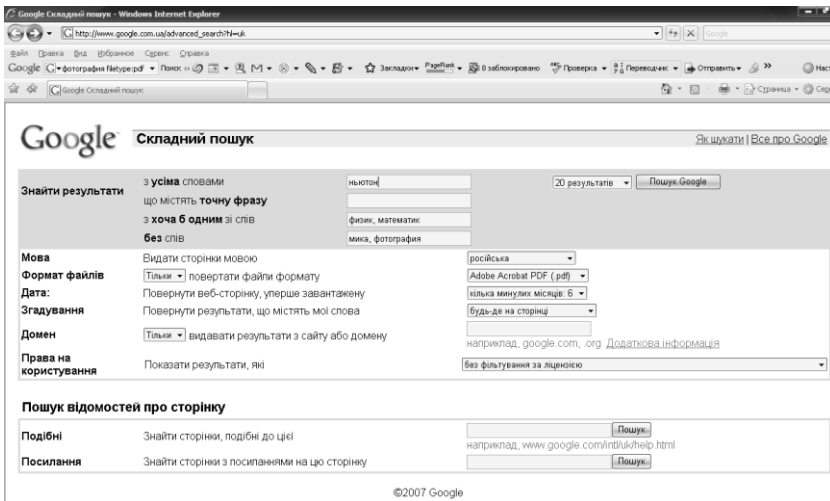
Google Складний пошук - Windows Internet Explorer

http://www.google.com.ua/advanced_search?hl=uk

Google

Файл Правка Вид Избранное Сервис Справка

Google фотографии filetype:pdf Поиск Закладки PageRank 8 заблокировано Проверка Переводчик Отправить Наст

Google Складний пошук

Страница Сер

Google Складний пошук

Як шукати | Все про Google

Знайти результати

з усіма словами ньютон

20 результатів Пошук Google

що містять точну фразу

з хоча б одним зі слів физик, математик

без слів мика, фотография

| | | |
|---|---|---|
| Мова | Видати сторінки мовою | російська |
| Формат файлів | Тільки повертати файли формату | Adobe Acrobat PDF (.pdf) |
| Дата: | Повернути веб-сторінку, уперше завантажену | кілька минулих місяців: 6 |
| Згадування | Повернути результати, що містять мої слова | будь-де на сторінці |
| Домен | Тільки видавати результати з сайту або домену | наприклад, google.com, .org Додаткова інформація |
| Права на користування | Показати результати, які | без фільтрування за ліцензією |

Пошук відомостей про сторінку

| | | |
|---|---|---|
| Подібні | Знайти сторінки, подібні до цієї | Пошук наприклад, www.google.com/intl/uk/help.html |
| Посилання | Знайти сторінки з посиланнями на цю сторінку | Пошук |

©2007 Google